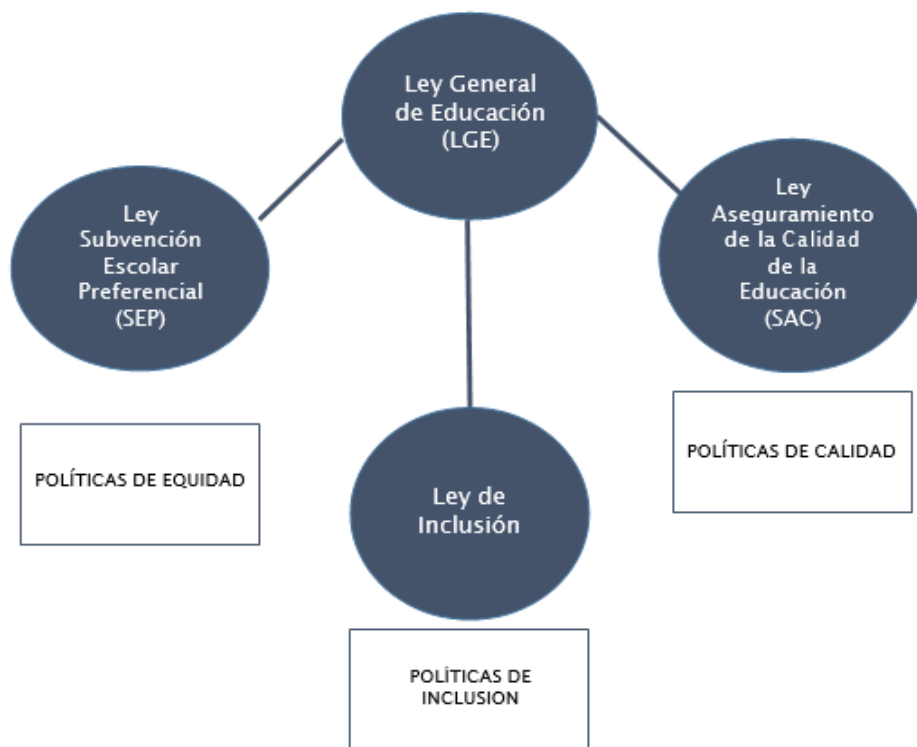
Ley General de Educación (LGE)

Ley Subvención Escolar Preferencial (SEP)

Ley Aseguramiento de la Calidad de la Educación (SAC)

POLÍTICAS DE EQUIDAD

Ley de Inclusión

POLÍTICAS DE CALIDAD

POLÍTICAS DE INCLUSION